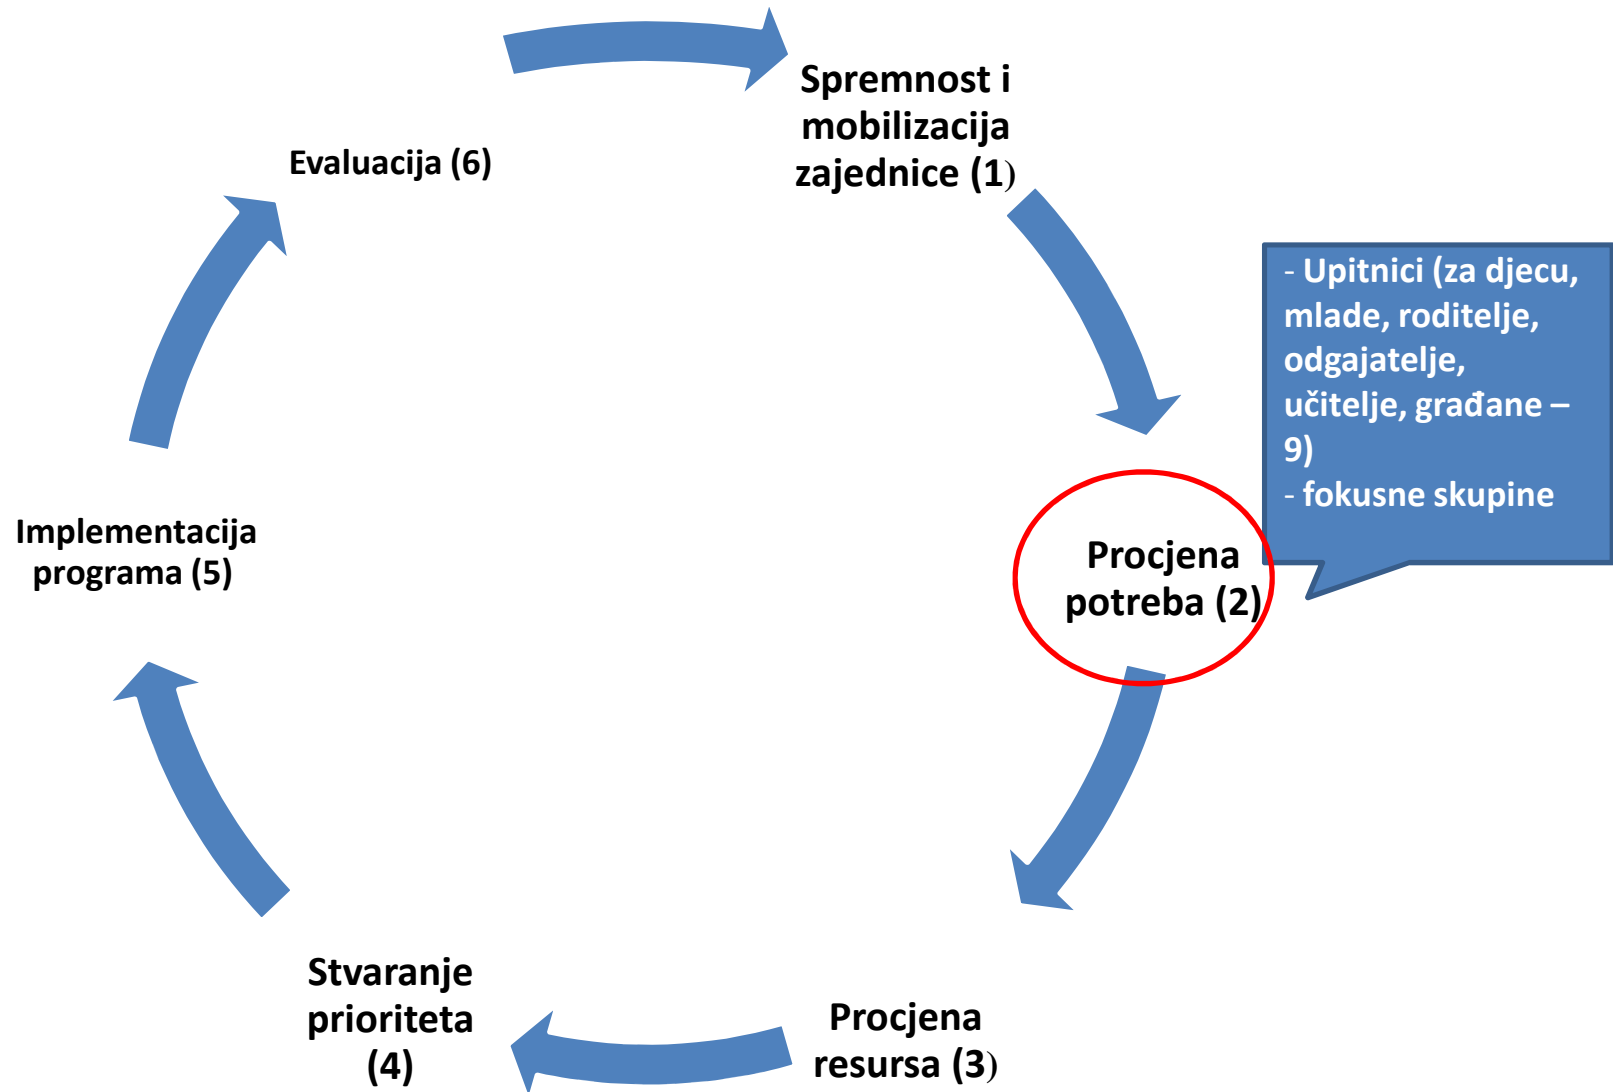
Spremnost i mobilizacija zajednice (1)

- Upitnici (za djecu, mlade, roditelje, odgajatelje, učitelje, građane – 9)
- fokusne skupine

Procjena potreba (2)

Procjena resursa (3)

Stvaranje prioriteta (4)

Implementacija programa (5)

Evaluacija (6)